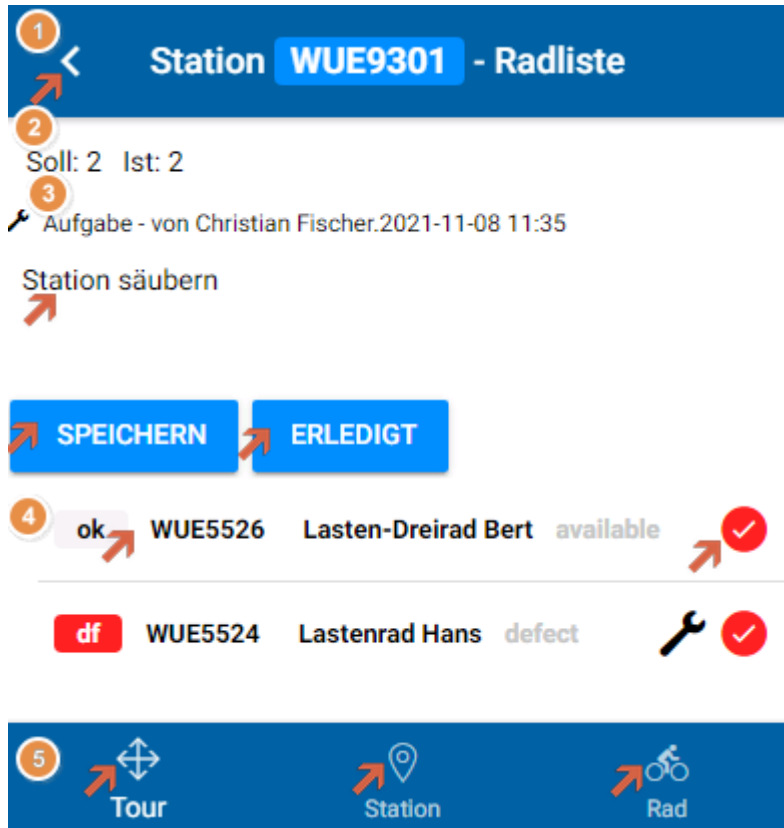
1

Station WUE9301 - Radliste

2

Soll: 2 Ist: 2

3

Aufgabe - von Christian Fischer.2021-11-08 11:35

Station säubern

SPEICHERN

ERLEDIGT

4

ok WUE5526 Lasten-Dreirad Bert available

df WUE5524 Lastenrad Hans defect

5

Tour

Station

Rad